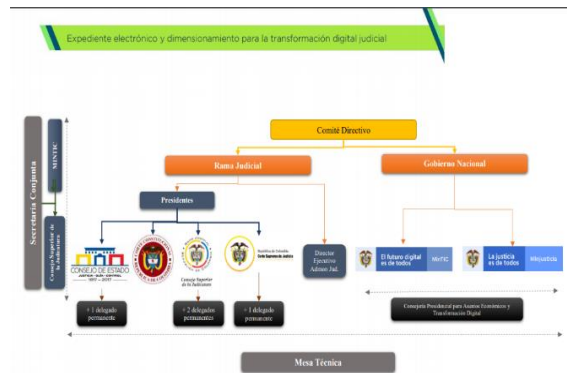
Expediente electrónico y dimensionamiento para la transformación digital judicial

Comité Directivo

Rama Judicial

Gobierno Nacional

Secretaría Conjunta

MINTIC

Consejo Superior de la Judicatura

Presidentes

CONSEJO DE ESTADO

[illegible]

Consejo Superior de la Judicatura

República de Colombia Corte Suprema de Justicia

Director Ejecutivo Admón Jud.

El futuro digital es de todos MinTIC

La justicia es de todos Minjusticia

Consejería Presidencial para Asuntos Económicos y Transformación Digital

+ 1 delegado permanente

+ 2 delegados permanentes

+ 1 delegado permanente

Mesa Técnica